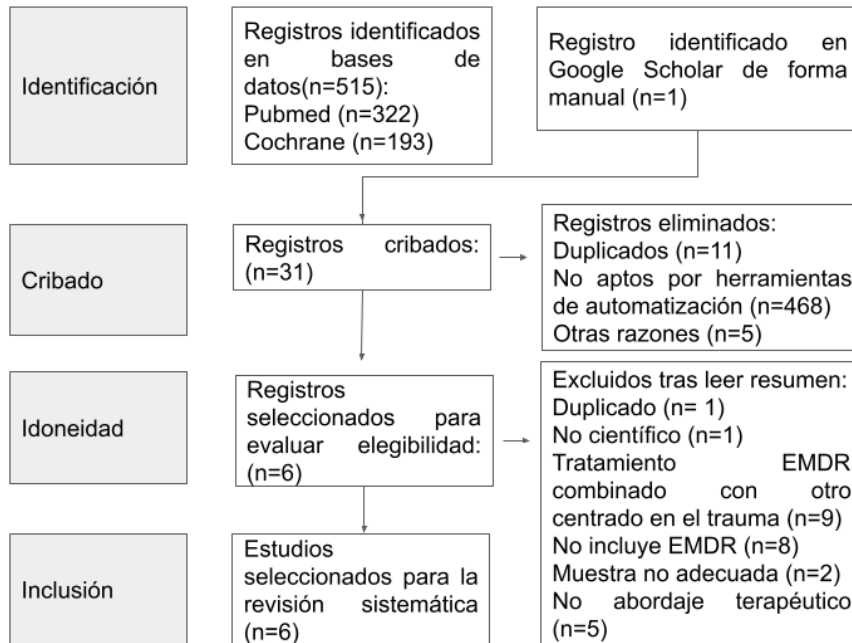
Identificación

Registros identificados en bases de datos(n=515):
Pubmed (n=322)
Cochrane (n=193)

Registro identificado en Google Scholar de forma manual (n=1)

Cribado

Registros cribados: (n=31)

Registros eliminados:
Duplicados (n=11)
No aptos por herramientas de automatización (n=468)
Otras razones (n=5)

Idoneidad

Registros seleccionados para evaluar elegibilidad: (n=6)

Excluidos tras leer resumen:
Duplicado (n= 1)
No científico (n=1)
Tratamiento EMDR combinado con otro centrado en el trauma (n=9)
No incluye EMDR (n=8)
Muestra no adecuada (n=2)
No abordaje terapéutico (n=5)

Inclusión

Estudios seleccionados para la revisión sistemática (n=6)